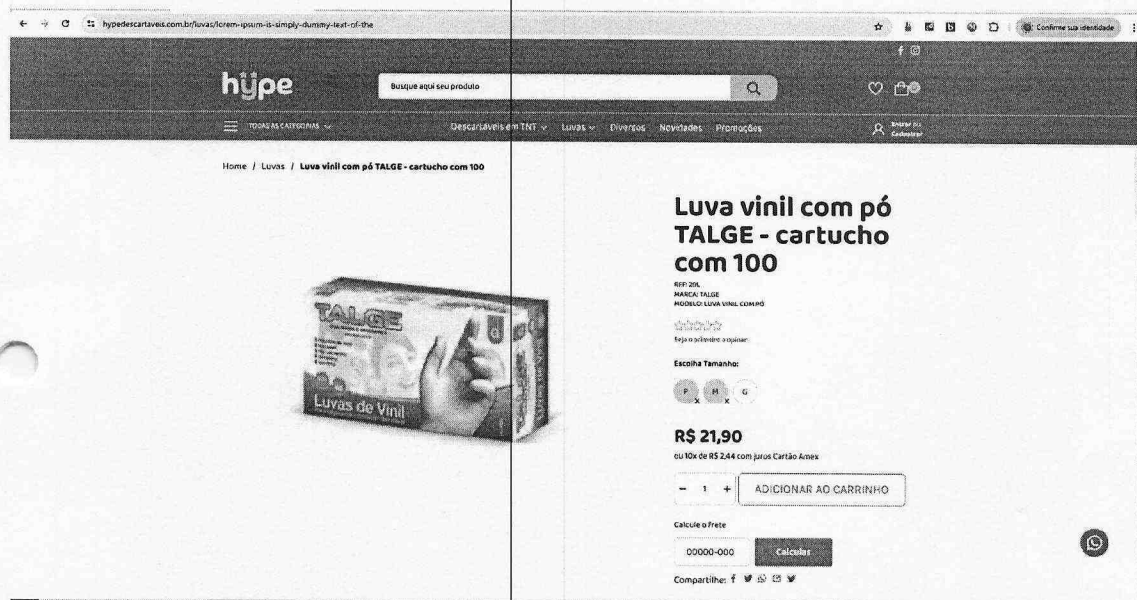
hypedescartaveis.com.br/luvas/lorem-ipsum-is-simply-dummy-text-of-the

Confirme sua identidade

hüpe

Busque aqui seu produto

TODAS AS CATEGORIAS

Descartáveis em TNT Luvas Diversos Novidades Promoções

Entrar ou Cadastrar

Home / Luvas / Luva vinil com pó TALGE - cartucho com 100

TALGE

Luvas de Vinil

Luva vinil com pó TALGE - cartucho com 100

REF: 20L
MARCA: TALGE
MODELO: LUVA VINIL COM PÓ

Seja o primeiro a opinar

Escolha Tamanho:

P M G

R$ 21,90

ou 10x de R$ 2,44 com juros Cartão Amex

- 1 + ADICIONAR AO CARRINHO

Calcule o Frete

00000-000 Calcular

Compartilhe: